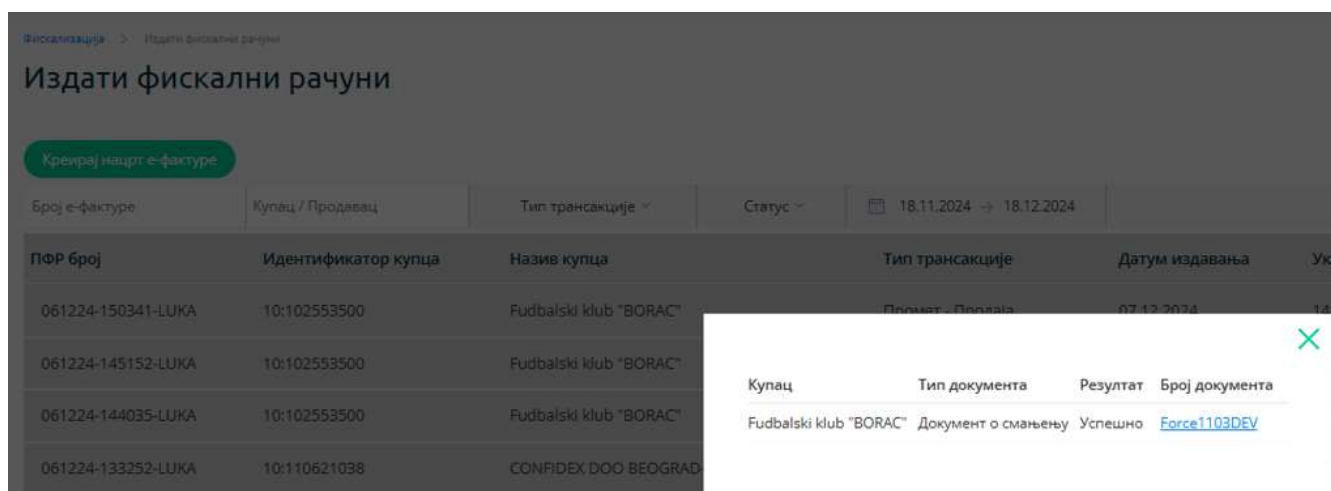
Фискализација > Издати фискални рачуни

Издати фискални рачуни

Креирај нацрт е-фактуре

Број е-фактуре | Купац / Продавац | Тип трансакције | Статус | 18.11.2024 → 18.12.2024

| ПФР број | Идентификатор купца | Назив купца | Тип трансакције | Датум издавања | Ук |
|---|---|---|---|---|---|
| 061224-150341-LUKA | 10:102553500 | Fudbalski klub "BORAC" | Промет - Продаја | 07.12.2024 | 14 |
| 061224-145152-LUKA | 10:102553500 | Fudbalski klub "BORAC" | | | |
| 061224-144035-LUKA | 10:102553500 | Fudbalski klub "BORAC" | | | |
| 061224-133252-LUKA | 10:110621038 | CONFIDEX DOO BEOGRAD | | | |

| Купац | Тип документа | Резултат | Број документа |
|---|---|---|---|
| Fudbalski klub "BORAC" | Документ о смањењу | Успешно | Force1103DEV |